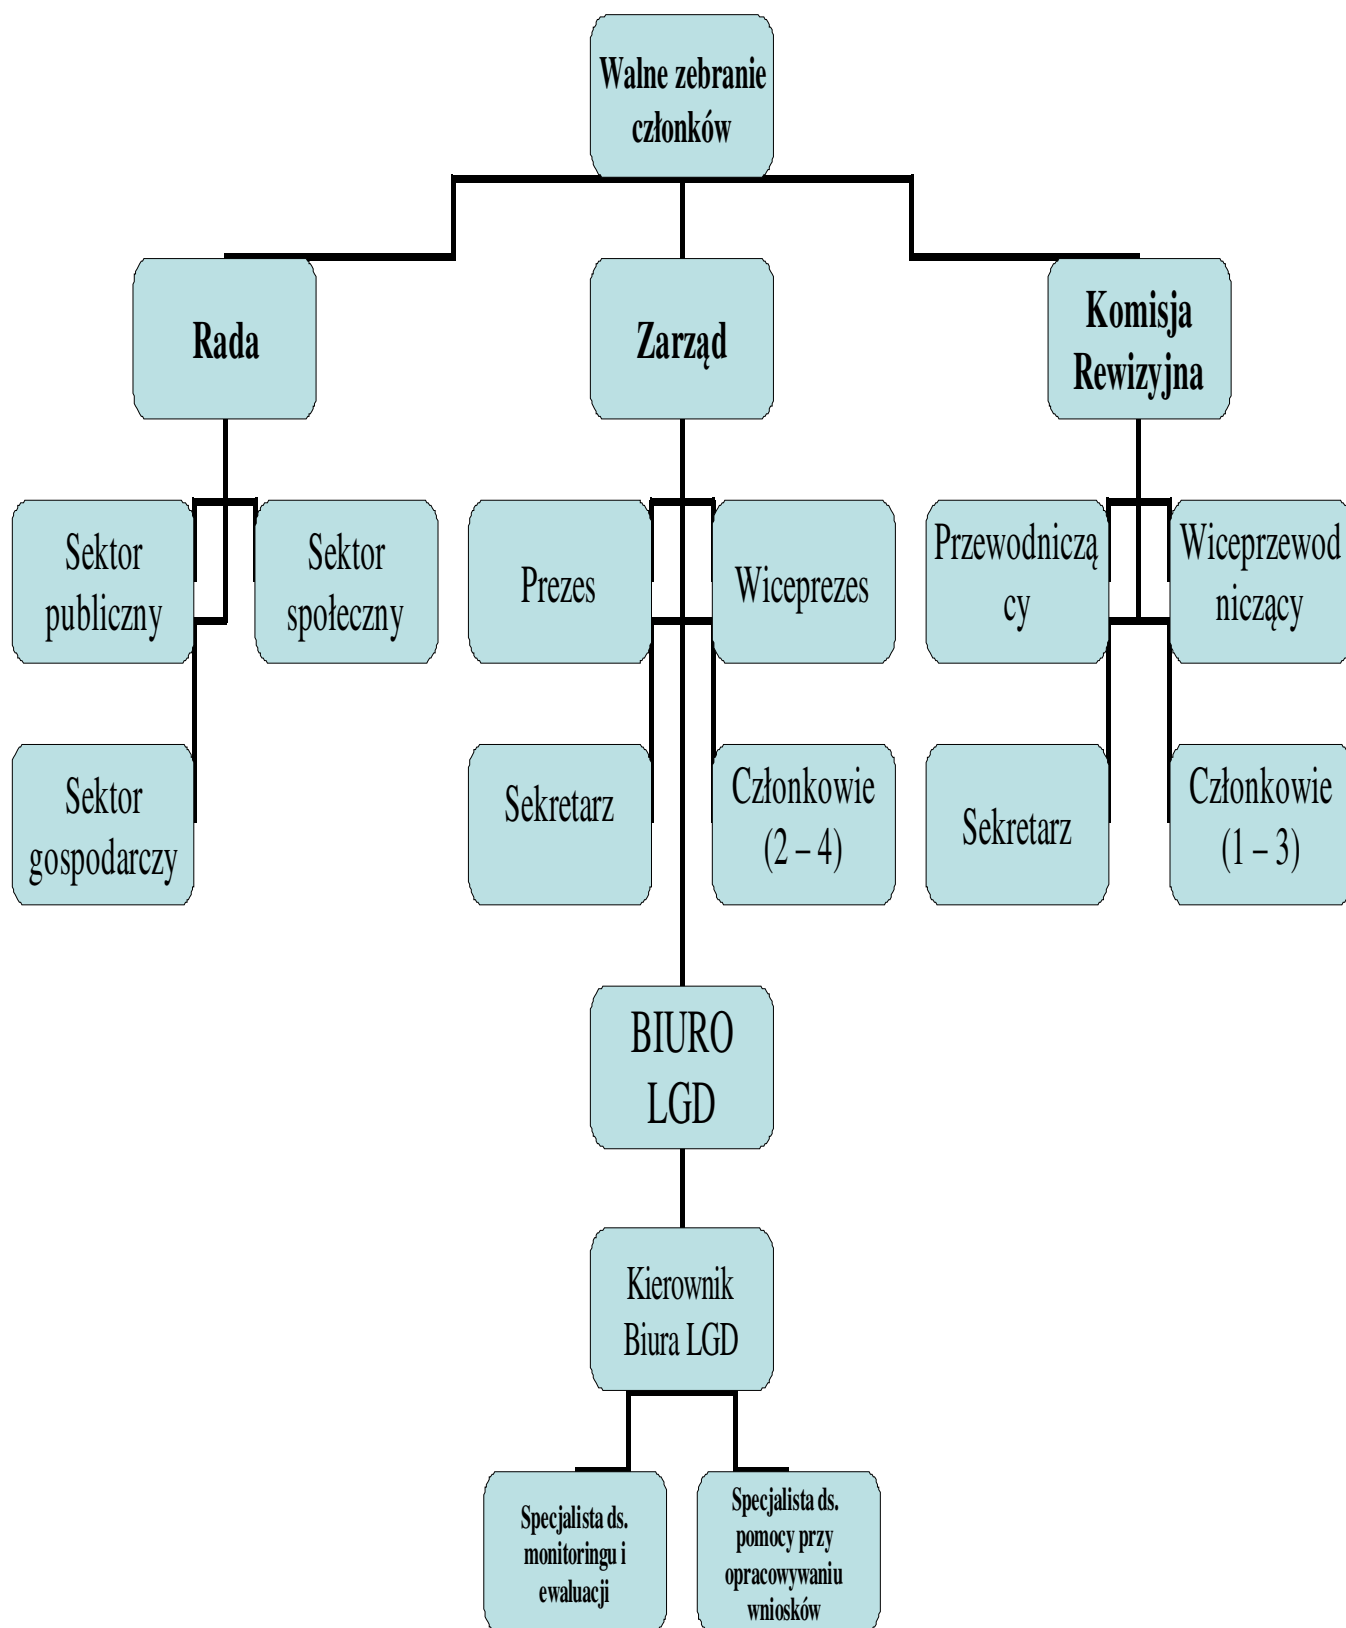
Walne zebranie członków

Rada

Zarząd

Komisja Rewizyjna

Sektor publiczny

Sektor społeczny

Sektor gospodarczy

Prezes

Wiceprezes

Sekretarz

Członkowie (2 – 4)

Przewodniczą cy

Wiceprzewod niczący

Sekretarz

Członkowie (1 – 3)

BIURO LGD

Kierownik Biura LGD

Specjalista ds. monitoringu i ewaluacji

Specjalista ds. pomocy przy opracowywaniu wniosków